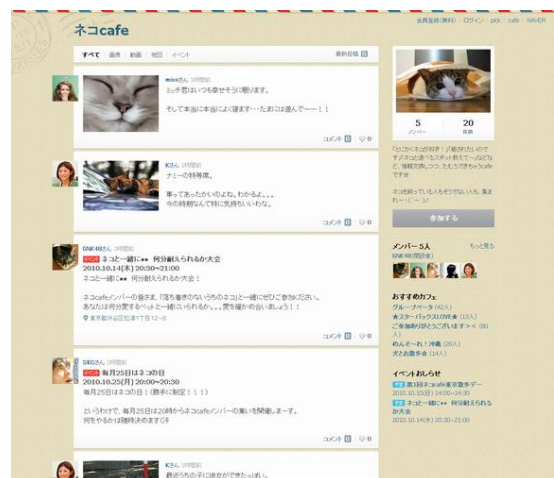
ネコcafe

会員登録(無料) | ログイン | pick | cafe | NAVER

すべて | 画像 | 動画 | 地図 | イベント

最新投稿

mieさん 1時間前
ミッチ君はいつも幸せそうに眠ります。

そして本当に本当によく寝ます…たまには遊んで〜〜！！

コメント 0 | 0

Kさん 1時間前
ナミーの時専用。

寒くてあったかいのよね、わかるよ。。。
今の時期なんて特に気持ちいいわな。

コメント 0 | 0

GNK-NBさん 1時間前
イベント ネコと一緒に●● 何分耐えられるか大会
2010.10.14(木) 20:30〜21:00
ネコと一緒に●● 何分耐えられるか大会！

ネコcafeメンバーの皆さま、「落ち着きのないうちのネコと一緒にぜひご参加ください。
あなたは何分間するペットと一緒にいられるか。。。度を越えかお会いましょう！！
東京都渋谷区松濤1丁目12-8

コメント 0 | 0

SBGさん 1時間前
イベント 毎月25日はネコの日
2010.10.25(月) 20:00〜20:30
毎月25日はネコの日（勝手に制定！！！）

ということで、毎月25日は20時からネコcafeメンバーの集いを開催します。
何をやるかは随時決めます(汗

コメント 0 | 0

Kさん 1時間前

5
メンバー
20
投稿

「ただネコが好き！」が集まれたいので、「ネコと遊べるスポット教えて〜」などなど、情報交換しつつ、たむろするネコcafeです☆

ネコ飼っている人もそうでない人も、集まれ〜・ー・〜

参加する

メンバー 5人 もっと見る
GNK-NB(管理者)

おすすめのカフェ
グループーネーター (42人)
★スターバックスLOVE★ (13人)
ご参加ありがとうございます＞く (90人)
めんそーれ！沖縄 (28人)
犬とお散歩会 (14人)

イベントお知らせ
予定 第1回ネコcafe東京散歩デー
2010.10.10(日) 14:00〜14:30
予定 ネコと一緒に●● 何分耐えられるか大会
2010.10.14(木) 20:30〜21:00